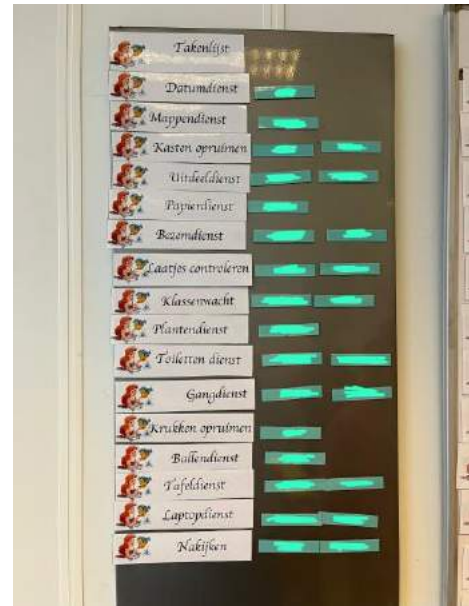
Takenlijst
Datumdienst
Mappendienst
Kasten opruimen
Uitdeeldienst
Papierdienst
Bezemdienst
Laatjes controleren
Klassenwacht
Plantendienst
Toiletten dienst
Gangdienst
Krukken opruimen
Ballendienst
Tafeldienst
Laptopdienst
Nakijken